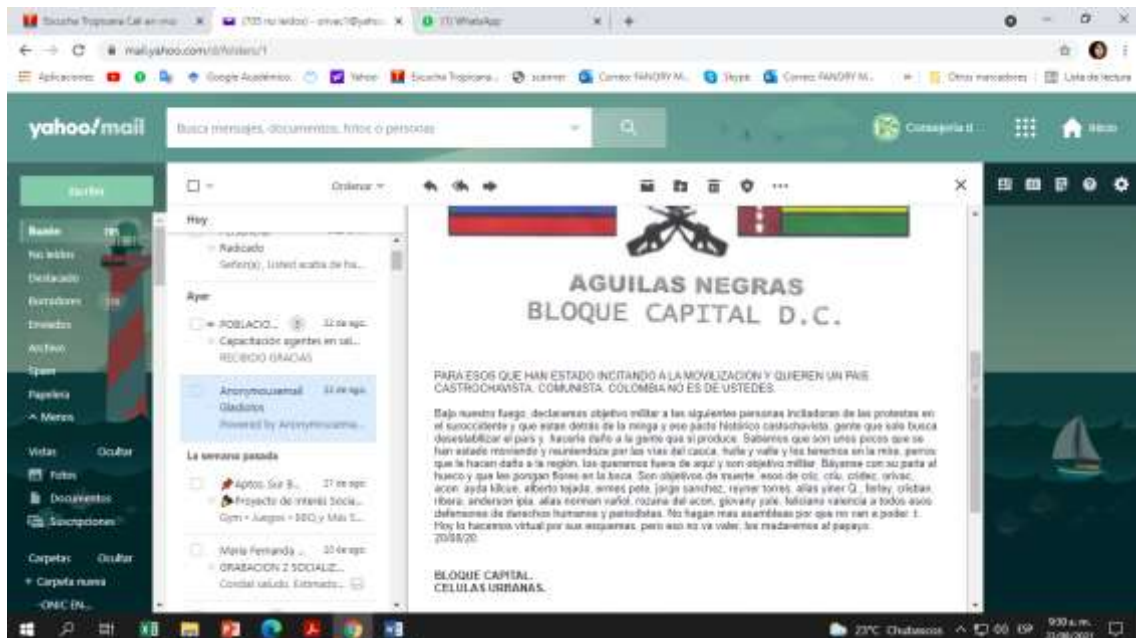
Escucha Tropicana Cali en vivo | (735 no leídos) - crivac1@yaho... | (1) WhatsApp

mail.yahoo.com/d/folders/1

Aplicaciones | Google Académico | Yahoo | Escucha Tropicana | scanner | Correo: FANDRY M... | Skype | Correo: FANDRY M... | Otros marcadores | Lista de lectura

yahoo!mail

Busca mensajes, documentos, fotos o personas

Consejería II | Inicio

Escribir

Bandeja | No leídos | Destacado | Borradores | Enviados | Archivo | Spam | Papelera | ^ Menos

Vistas Ocultar
Fotos
Documentos
Suscripciones

Carpetas Ocultar
+ Carpeta nueva
ONIC EN...

Ordenar

Hoy
Radicado
Señor(a), Usted acaba de ha...

Ayer
POBLACIO... 22 de ago.
Capacitación agentes en sal...
RECIBIDO GRACIAS

Anonymousemail 22 de ago.
Gladiolos
Powered by Anonymousemai...

La semana pasada
Aptos. Sur B... 21 de ago.
Proyecto de interés Socia...
Gym • Juegos • BBQ y Más S...

Maria Fernanda ... 20 de ago.
GRABACION 2 SOCIALIZ...
Cordial saludo. Estimado...

AGUILAS NEGRAS
BLOQUE CAPITAL D.C.

PARA ESOS QUE HAN ESTADO INCITANDO A LA MOVILIZACION Y QUIEREN UN PAIS CASTROCHAVISTA, COMUNISTA. COLOMBIA NO ES DE USTEDES.

Bajo nuestro fuego, declaramos objetivo militar a las siguientes personas incitadoras de las protestas en el suroccidente y que estan detrás de la minga y ese pacto histórico castrochavista, gente que solo busca desestabilizar el país y hacerle daño a la gente que si produce. Sabemos que son unos pocos que se han estado moviendo y reuniendose por las vias del cauca, huila y valle y los tenemos en la mira, perros que le hacen daño a la región, los queremos fuera de aqui y son objetivo militar. Bájense con su parte al hueco y que les pongan flores en la boca. Son objetivos de muerte, esos de cric, criu, cridec, orivac, acon, ayda lilcue, alberto tejada, ermes pete, jorge sanchez, reynel torres, alias yilver Q., ferley, cristian, ribera, anderson ipia, alias norman vañol, rozana del acon, giovany yule, faiciano valencia a todos esos defensores de derechos humanos y periodistas. No hagan mas asambleas por que no van a poder. 1. Hoy lo hacemos virtual por sus esquemas, pero eso no va valer, los mataremos al papayo.
20/08/20

BLOQUE CAPITAL.
CELULAS URBANAS.

23°C Chubascos | 9:30 a.m. 23/08/2021